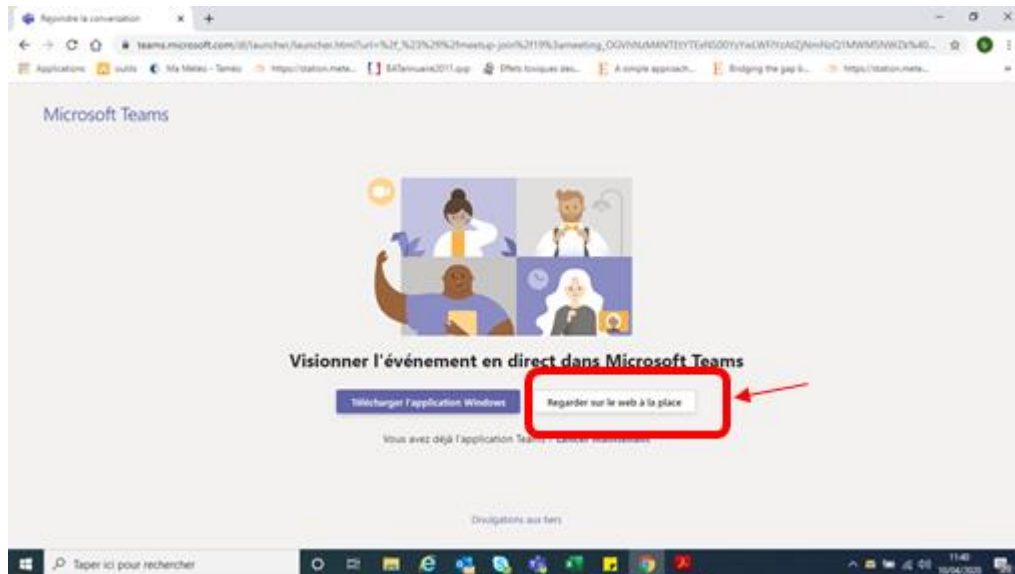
Rejoindre la conversation

teams.microsoft.com/dl/launcher/launcher.html?url=%2f_%23%2f%2fmeetup-join%2f19%3ameeting_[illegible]

Applications outils Ma Météo - Tameo https://station.mete... 84Tannuaire2011.jpg Effets toxiques des... A simple approach... Bridging the gap b... https://station.mete...

Microsoft Teams

Visionner l'événement en direct dans Microsoft Teams

Télécharger l'application Windows

Regarder sur le web à la place

Vous avez déjà l'application Teams ? Lancer maintenant

Divulgations aux tiers

Taper ici pour rechercher

11:40
10/04/2020